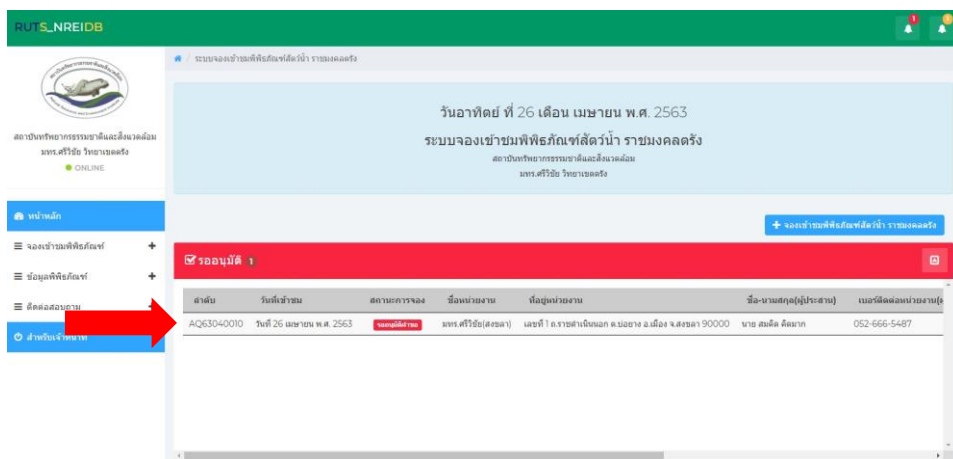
RUTS_NREIDB

1

สถาบันทรัพยากรธรรมชาติและสิ่งแวดล้อม มทร.ศรีวิชัย วิทยาเขตตรัง

ONLINE

หน้าหลัก

จองเข้าชมพิพิธภัณฑ์

ข้อมูลพิพิธภัณฑ์

ติดต่อสอบถาม

สำหรับเจ้าหน้าที่

/ ระบบจองเข้าชมพิพิธภัณฑ์สัตว์น้ำ ราชมงคลตรัง

วันอาทิตย์ ที่ 26 เดือน เมษายน พ.ศ. 2563

ระบบจองเข้าชมพิพิธภัณฑ์สัตว์น้ำ ราชมงคลตรัง

สถาบันทรัพยากรธรรมชาติและสิ่งแวดล้อม

มทร.ศรีวิชัย วิทยาเขตตรัง

+ จองเข้าชมพิพิธภัณฑ์สัตว์น้ำ ราชมงคลตรัง

รออนุมัติ 1

| ลำดับ | วันที่เข้าชม | สถานะการจอง | ชื่อหน่วยงาน | ที่อยู่หน่วยงาน | ชื่อ-นามสกุล(ผู้ประสาน) | เบอร์ติดต่อหน่วยงาน(ผู้ |
|---|---|---|---|---|---|---|
| AQ63040010 | วันที่ 26 เมษายน พ.ศ. 2563 | รออนุมัติการจอง | มทร.ศรีวิชัย(สงขลา) | เลขที่ 1 ถ.ราชดำเนินนอก ต.บ่อยาง อ.เมือง จ.สงขลา 90000 | นาย สมคิด คิดมาก | 052-666-5487 |